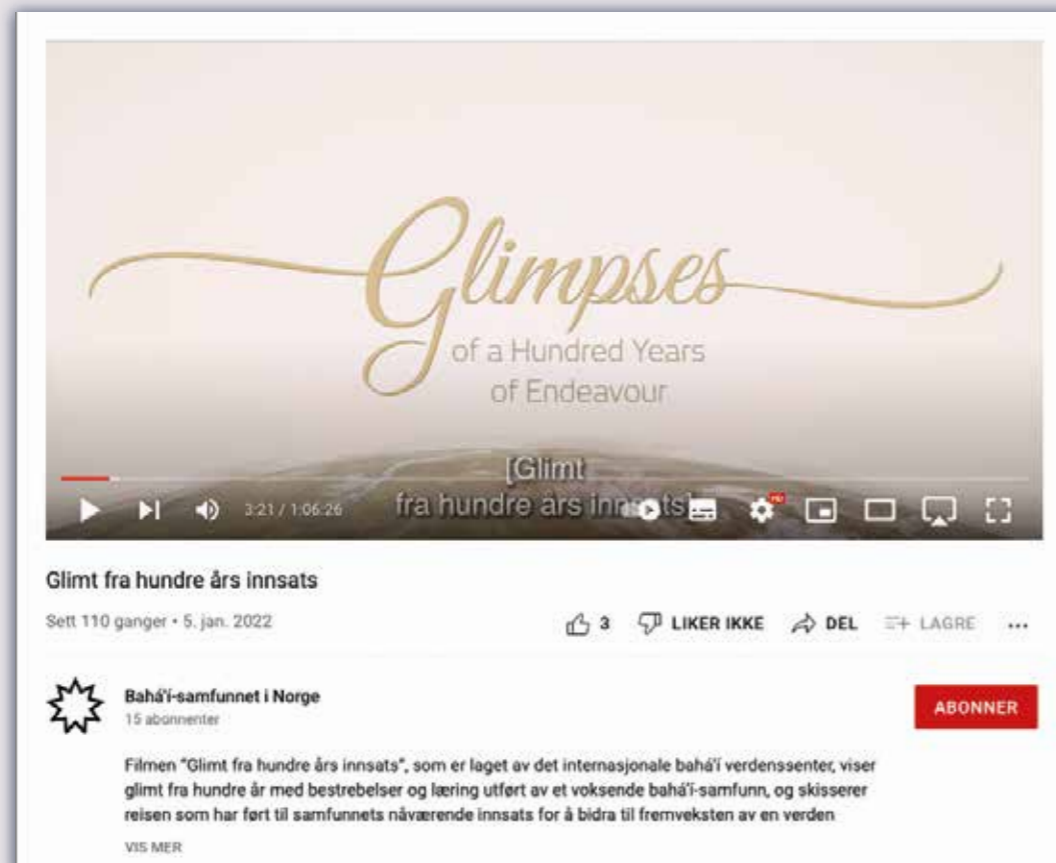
Glimpses
of a Hundred Years
of Endeavour

[Glimt
fra hundre års innsats]

3:21 / 1:06:26

Glimt fra hundre års innsats

Sett 110 ganger • 5. jan. 2022

3 LIKER IKKE DEL LAGRE ...

Bahá'í-samfunnet i Norge
15 abonnenter

ABONNER

Filmen "Glimt fra hundre års innsats", som er laget av det internasjonale bahá'í verdenssenter, viser glimt fra hundre år med bestrebelser og læring utført av et voksende bahá'í-samfunn, og skisserer reisen som har ført til samfunnets nåværende innsats for å bidra til fremveksten av en verden

VIS MER